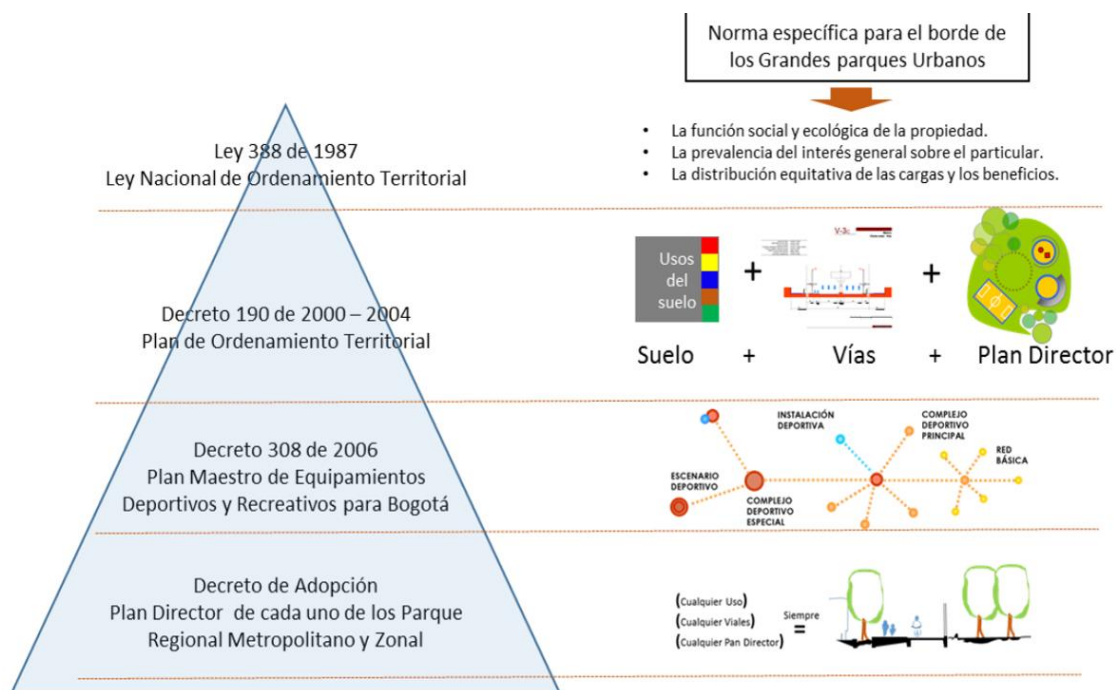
Norma específica para el borde de los Grandes parques Urbanos

- La función social y ecológica de la propiedad.
- La prevalencia del interés general sobre el particular.
- La distribución equitativa de las cargas y los beneficios.

Ley 388 de 1987
Ley Nacional de Ordenamiento Territorial

Usos del suelo

+

+

Suelo + Vías + Plan Director

Decreto 190 de 2000 – 2004
Plan de Ordenamiento Territorial

INSTALACIÓN DEPORTIVA

COMPLEJO DEPORTIVO PRINCIPAL

RED BÁSICA

ESCENARIO DEPORTIVO

COMPLEJO DEPORTIVO ESPECIAL

Decreto 308 de 2006
Plan Maestro de Equipamientos Deportivos y Recreativos para Bogotá

Decreto de Adopción
Plan Director de cada uno de los Parque Regional Metropolitano y Zonal

(Cualquier Uso)
(Cualquier Viales)
(Cualquier Pan Director)
Siempre
=